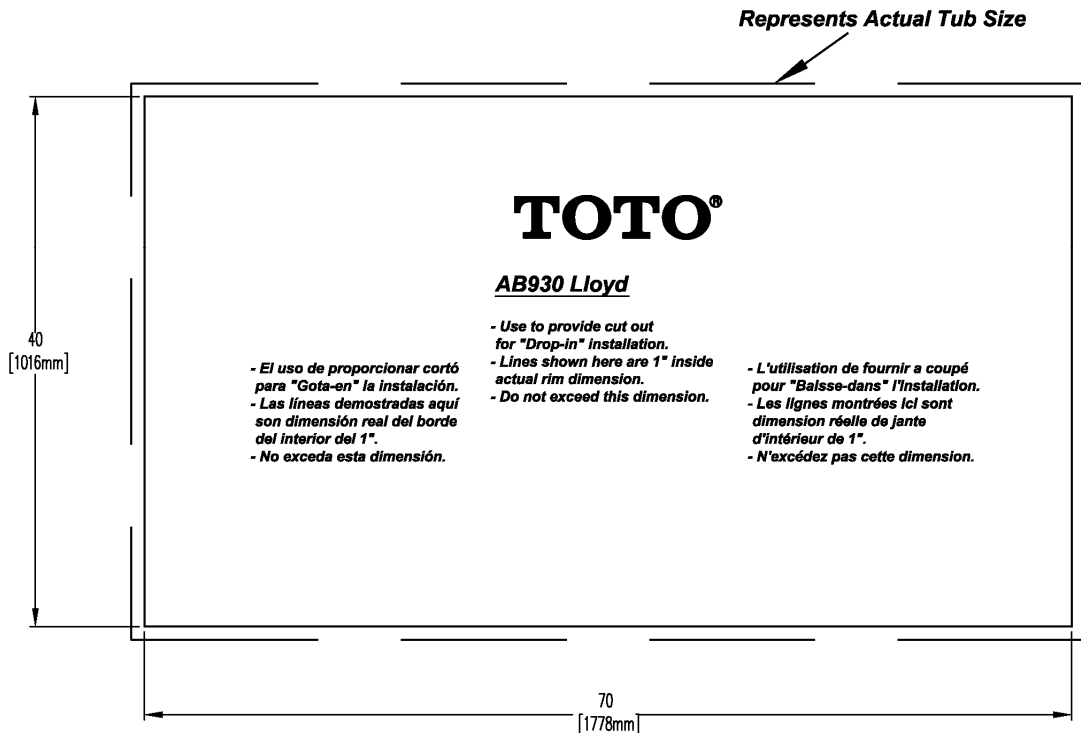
Represents Actual Tub Size

TOTO®

AB930 Lloyd

40
[1016mm]

- El uso de proporcionar cortó para "Gota-en" la instalación.
- Las líneas demostradas aquí son dimensión real del borde del interior del 1".
- No exceda esta dimensión.

- Use to provide cut out for "Drop-in" installation.
- Lines shown here are 1" inside actual rim dimension.
- Do not exceed this dimension.

- L'utilisation de fournir a coupé pour "Baisse-dans" l'installation.
- Les lignes montrées ici sont dimension réelle de jante d'intérieur de 1".
- N'excédez pas cette dimension.

70
[1778mm]